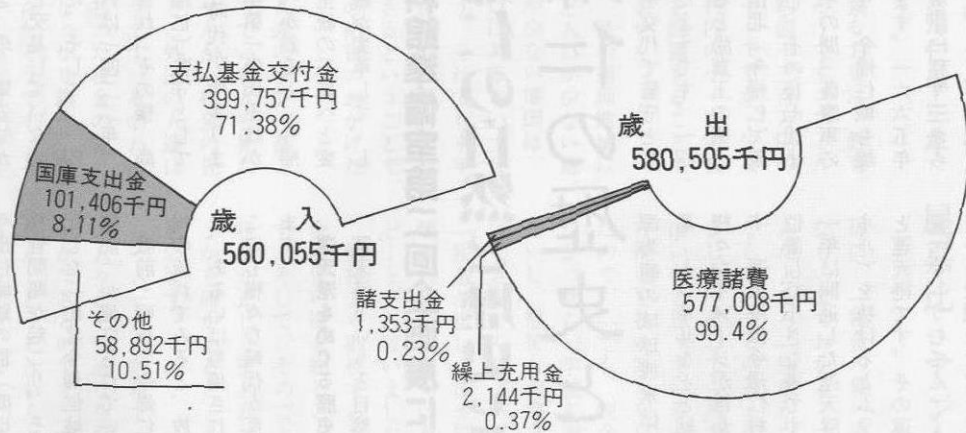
支払基金交付金
399,757千円
71.38%

国庫支出金
101,406千円
8.11%

歳　入
560,055千円

その他
58,892千円
10.51%

歳　出
580,505千円

医療諸費
577,008千円
99.4%

諸支出金
1,353千円
0.23%

繰上充用金
2,144千円
0.37%